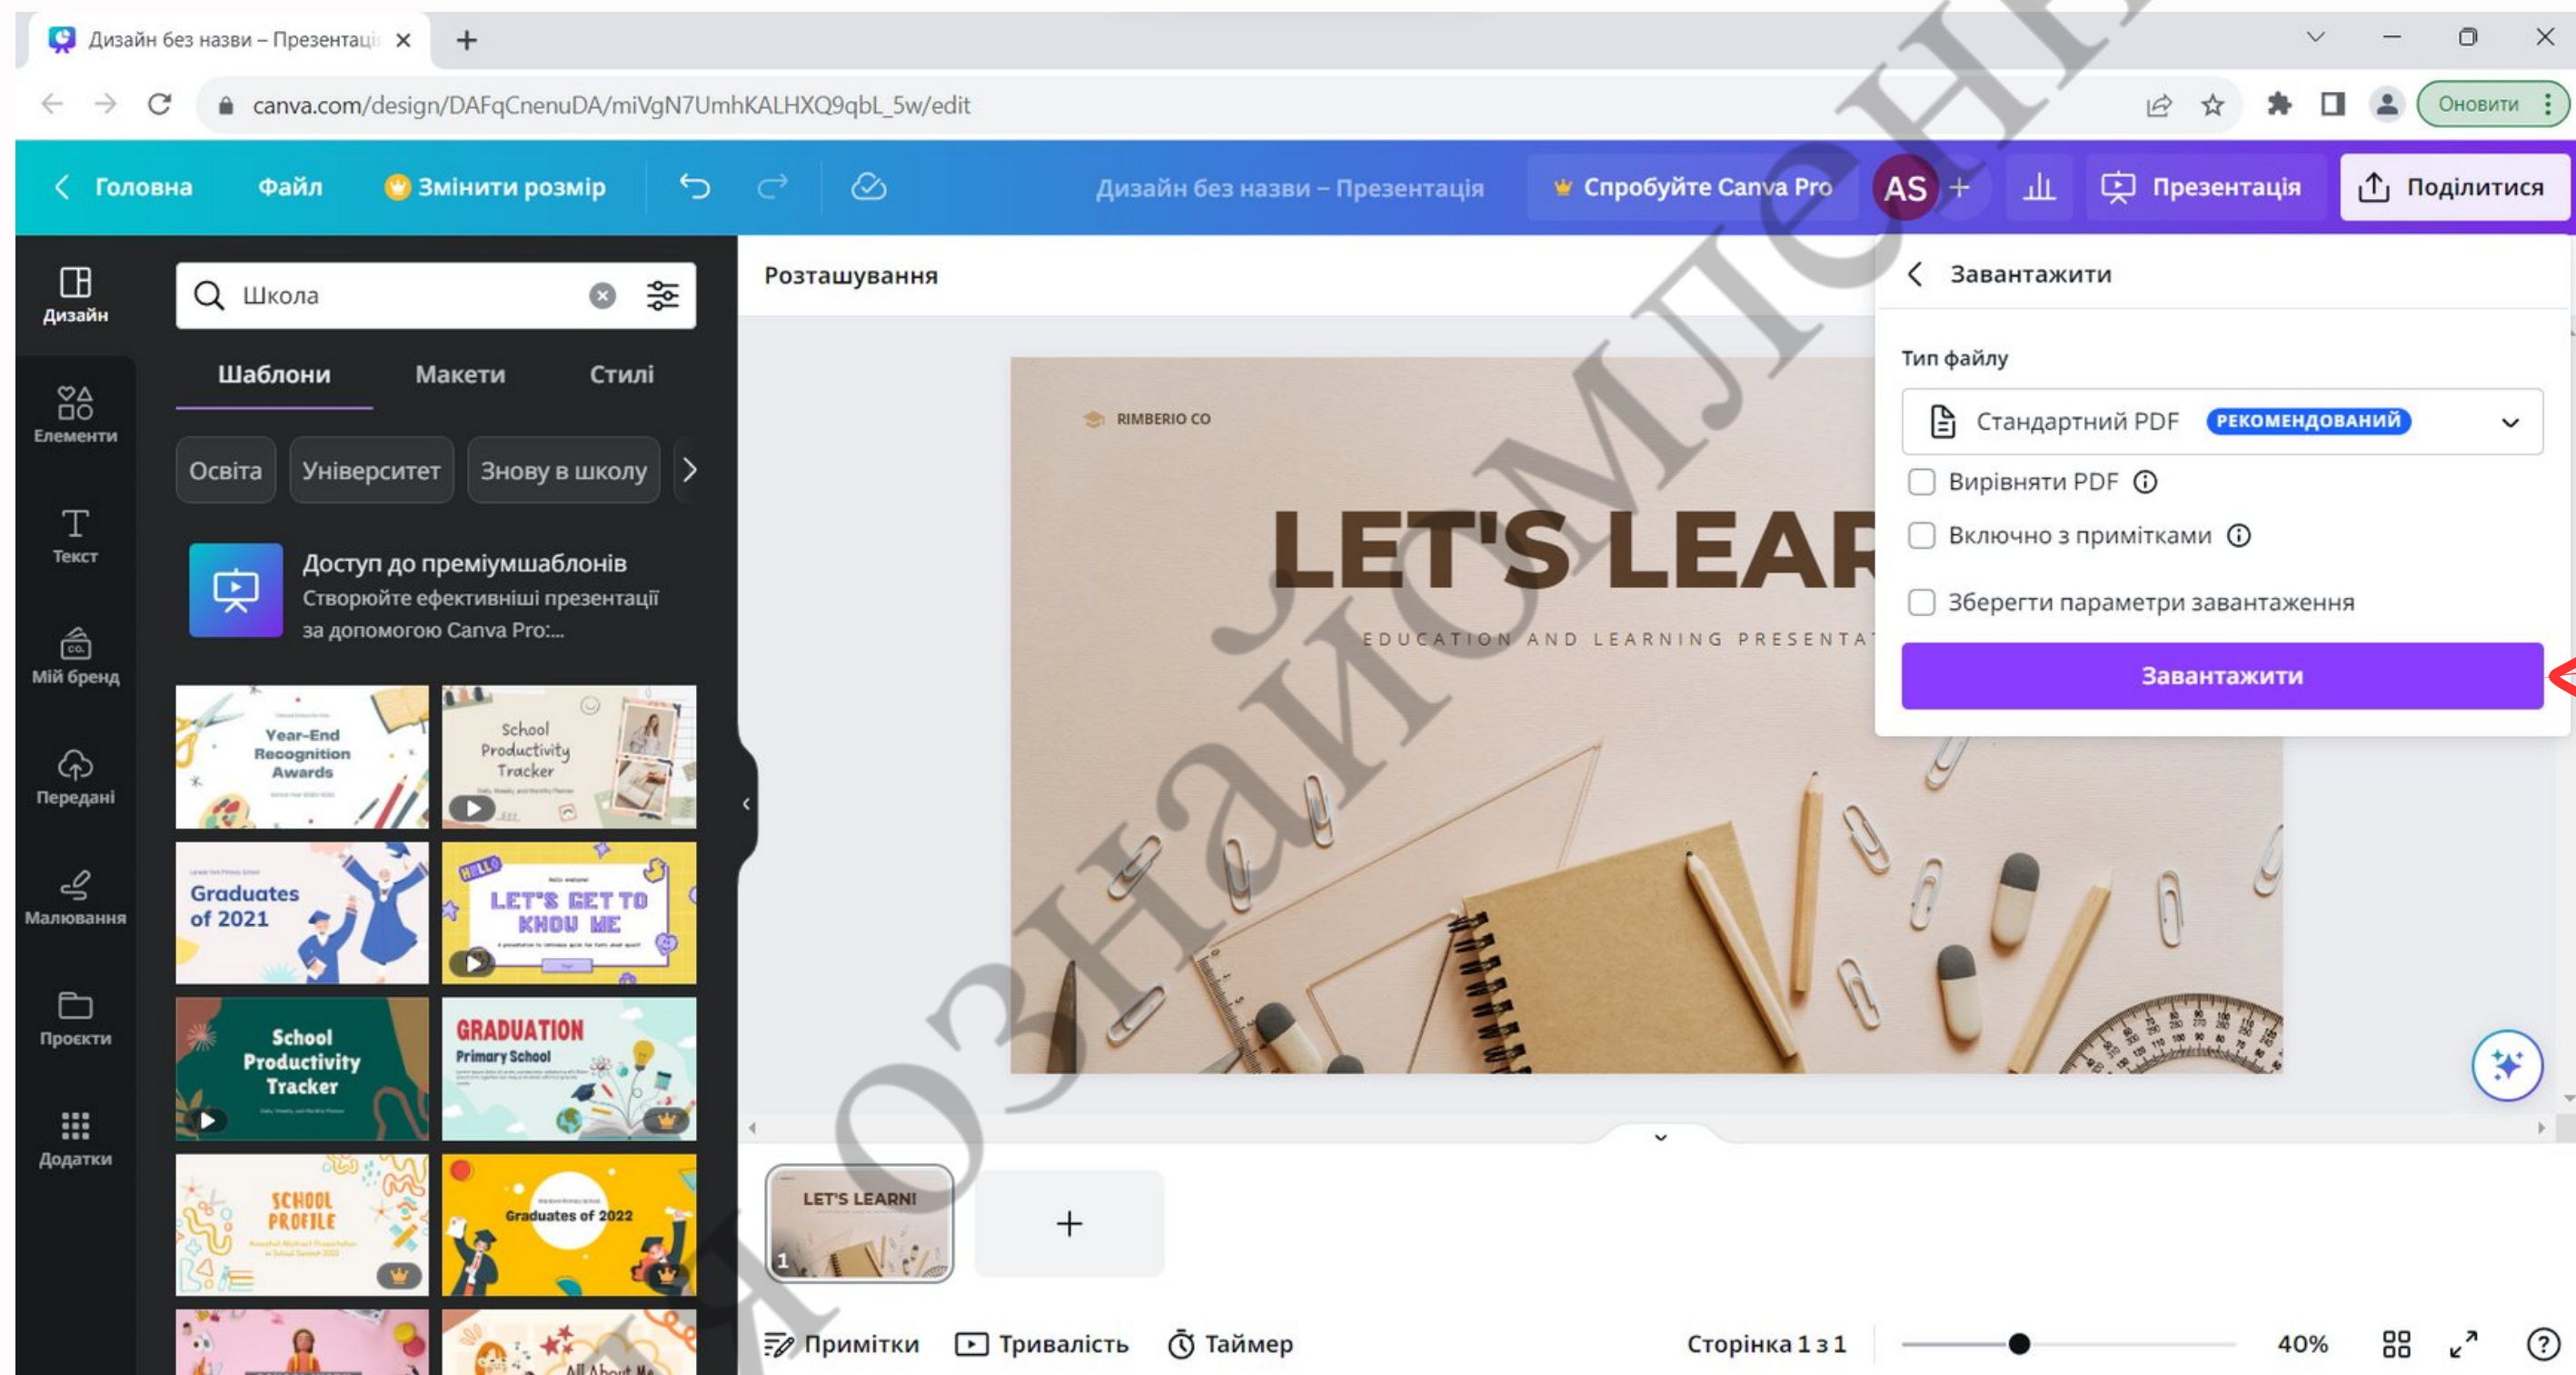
Дизайн без назви – Презентаці ×
+
canva.com/design/DAFqCnenuDA/miVgN7UmhKALHXQ9qbL_5w/edit
Оновити
Головна Файл Змінити розмір
Дизайн без назви – Презентація
Спробуйте Canva Pro
AS
Презентація
Поділитися
Дизайн
Школа
Шаблони Макети Стилі
Освіта Університет Знову в школу
Доступ до преміумшаблонів
Створюйте ефективніші презентації за допомогою Canva Pro:...
Елементи
Текст
Мій бренд
Передані
Малювання
Проєкти
Додатки
Year-End Recognition Awards
School Productivity Tracker
Graduates of 2021
LET'S GET TO KNOW ME
School Productivity Tracker
GRADUATION Primary School
SCHOOL PROFILE
Graduates of 2022
All About Me
Розташування
RIMBERIO CO
LET'S LEAR
EDUCATION AND LEARNING PRESENTA
Завантажити
Тип файлу
Стандартний PDF РЕКОМЕНДОВАНИЙ
Вирівняти PDF
Включно з примітками
Зберегти параметри завантаження
Завантажити
LET'S LEARN!
1
+
Примітки Тривалість Таймер
Сторінка 1 з 1
40%